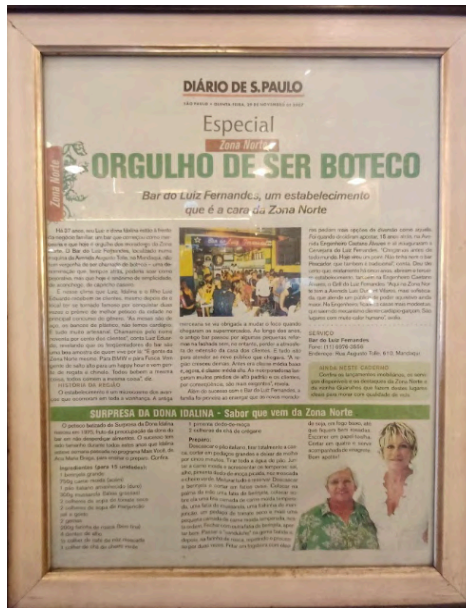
DIÁRIO DE S.PAULO

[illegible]

Especial

Zona Norte

Zona Norte

ORGULHO DE SER BOTECO

Bar do Luiz Fernandes, um estabelecimento que é a cara da Zona Norte

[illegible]

SERVIÇO

Bar do Luiz Fernandes

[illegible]

AINDA NESTE CADERNO

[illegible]

SURPRESA DA DONA IDALINA - Sabor que vem da Zona Norte

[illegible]